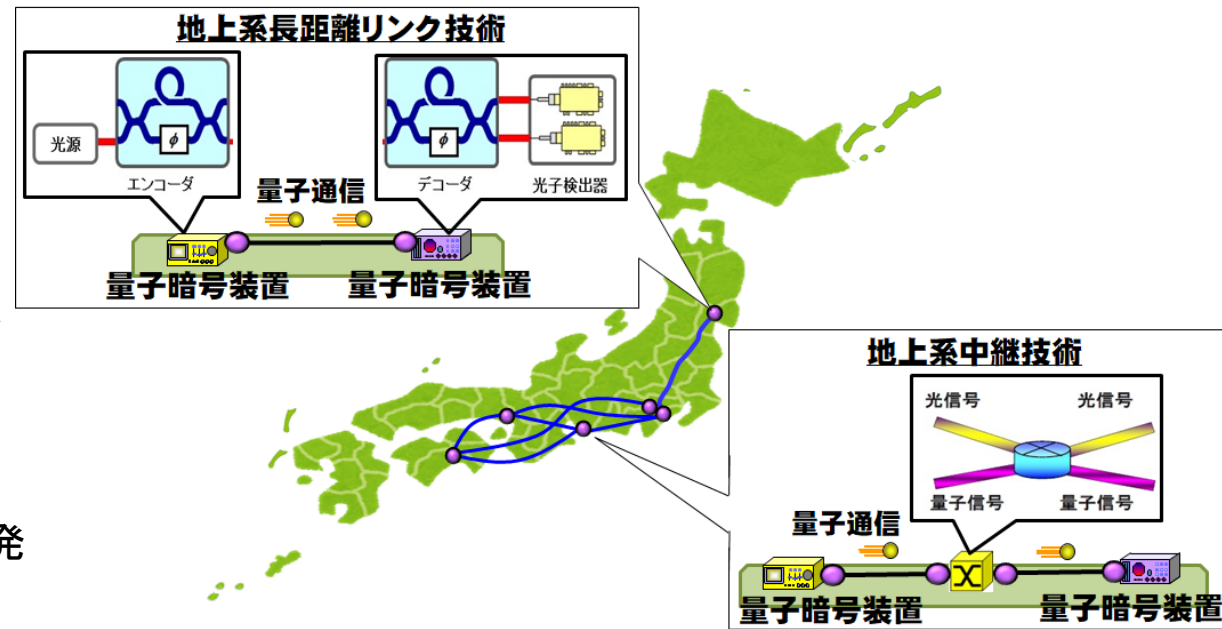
地上系長距離リンク技術

光源

$\phi$

エンコーダ

$\phi$

デコーダ

光子検出器

量子通信

量子暗号装置

量子暗号装置

地上系中継技術

光信号

光信号

量子信号

量子信号

量子通信

量子暗号装置

量子暗号装置

発